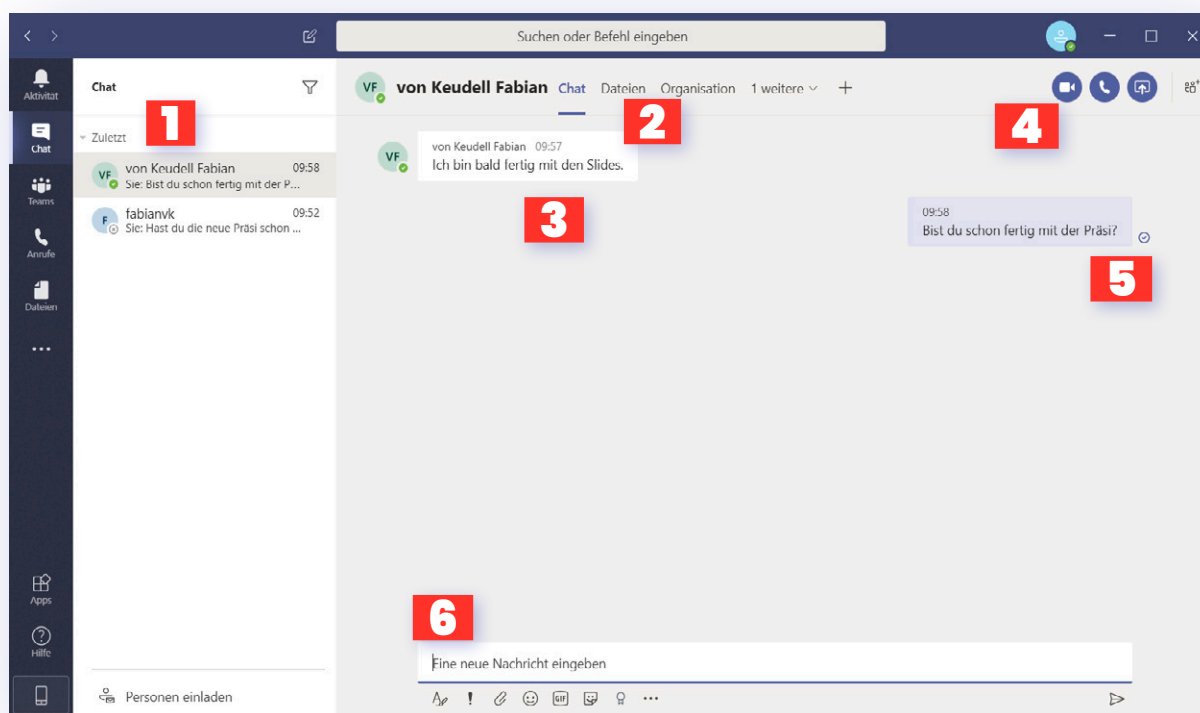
Suchen oder Befehl eingeben

Aktivität
Chat
Teams
Anrufe
Dateien
...
Apps
Hilfe

Chat

1

Zuletzt

VF von Keudell Fabian 09:58
Sie: Bist du schon fertig mit der P...

F fabianvk 09:52
Sie: Hast du die neue Präsi schon ...

Personen einladen

VF von Keudell Fabian Chat Dateien Organisation 1 weitere +

2

4

VF von Keudell Fabian 09:57
Ich bin bald fertig mit den Slides.

3

09:58
Bist du schon fertig mit der Präsi?

5

6

Eine neue Nachricht eingeben